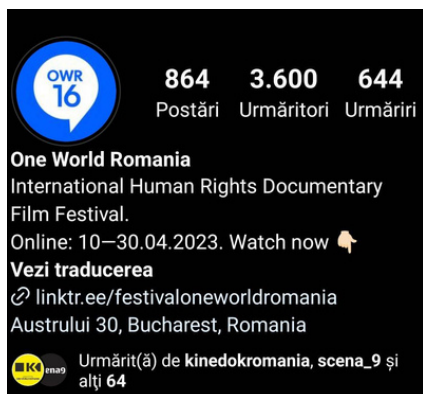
OWR 16

864 Postări

3.600 Urmăritori

644 Urmăriri

One World Romania

International Human Rights Documentary Film Festival.

Online: 10—30.04.2023. Watch now 👇

Vezi traducerea

linktr.ee/festivaloneworldromania

Austrului 30, Bucharest, Romania

KI scena9

Urmărit(ă) de kinedokromania, scena_9 și alți 64